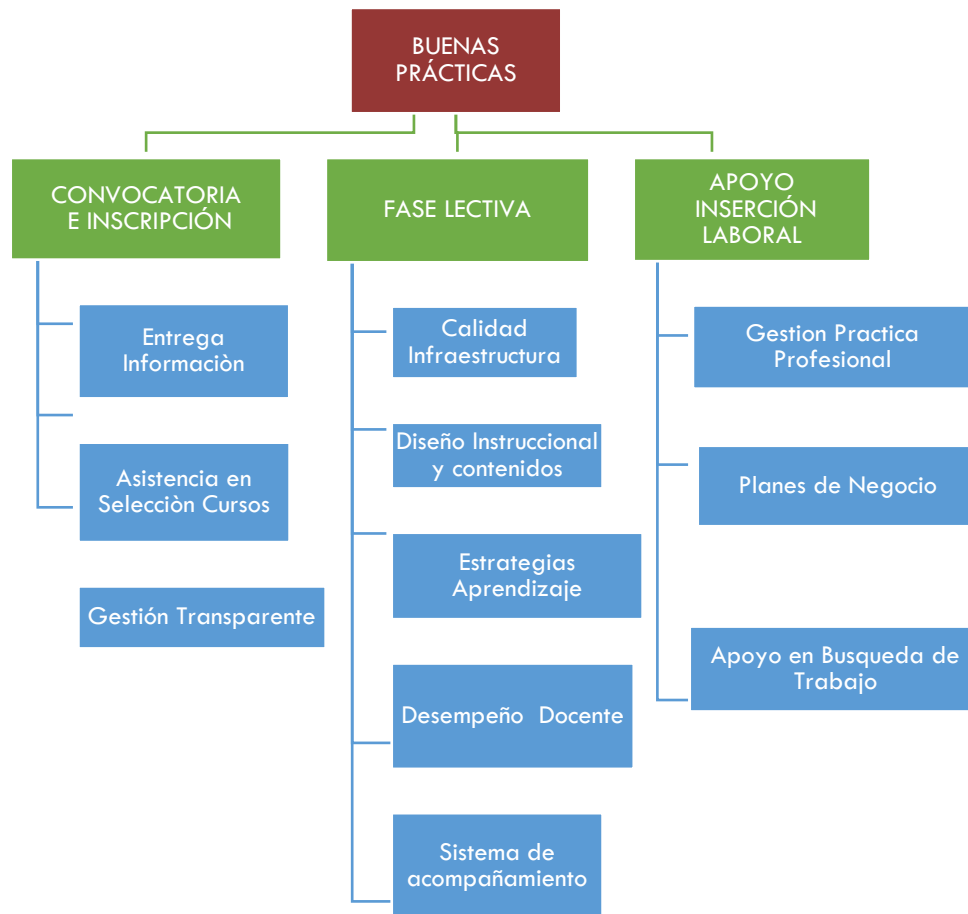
BUENAS PRÁCTICAS

CONVOCATORIA E INSCRIPCIÓN

Entrega Informaciòn

Asistencia en Selecciòn Cursos

Gestión Transparente

FASE LECTIVA

Calidad Infraestructura

Diseño Instruccional y contenidos

Estrategias Aprendizaje

Desempeño Docente

Sistema de acompañamiento

APOYO INSERCIÓN LABORAL

Gestion Practica Profesional

Planes de Negocio

Apoyo en Busqueda de Trabajo